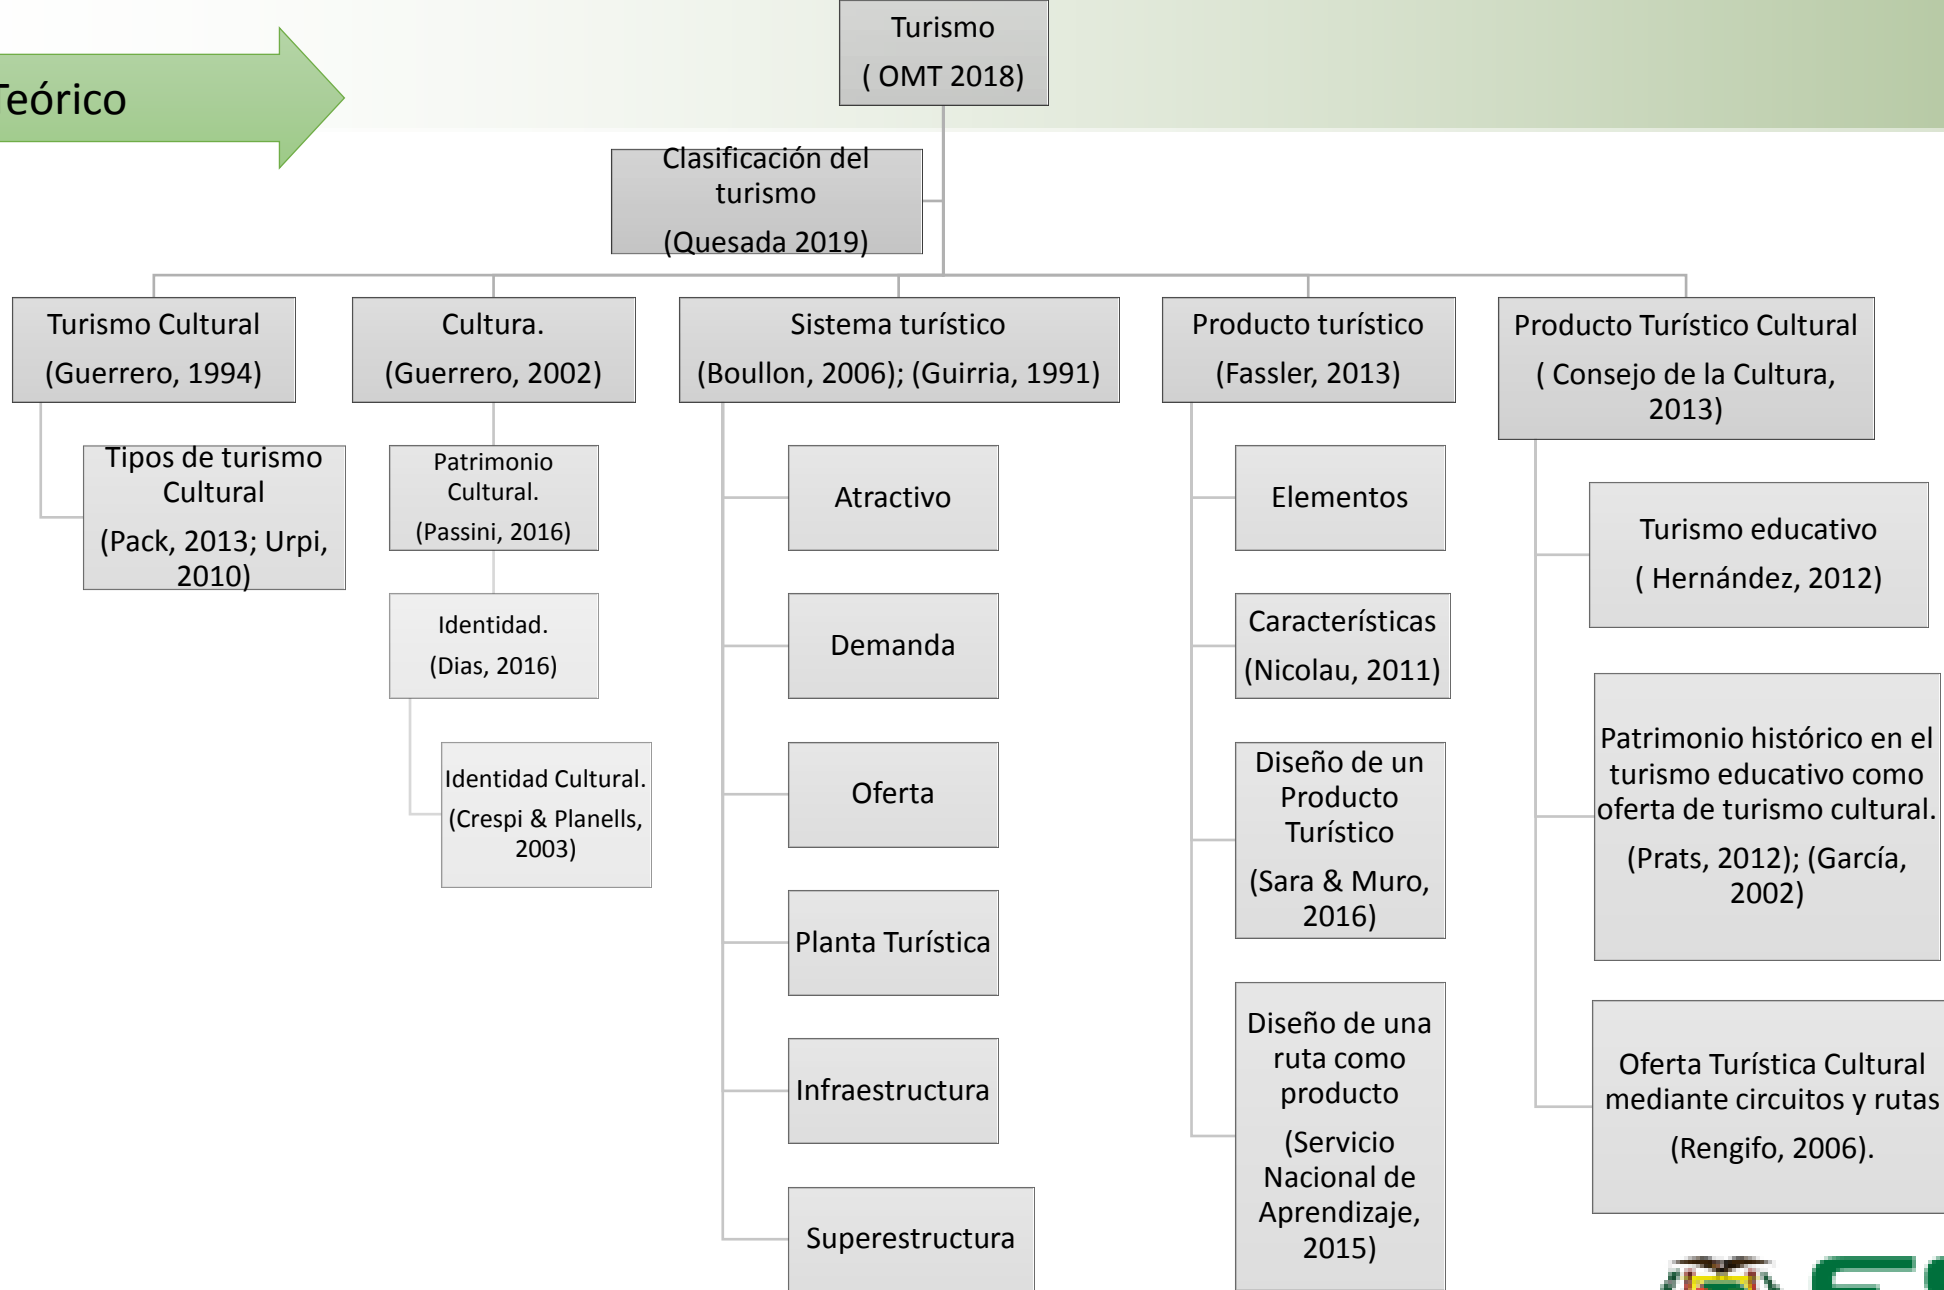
eórico

Turismo
( OMT 2018)

Clasificación del turismo
(Quesada 2019)

Turismo Cultural
(Guerrero, 1994)

Tipos de turismo Cultural
(Pack, 2013; Urpi, 2010)

Cultura.
(Guerrero, 2002)

Patrimonio Cultural.
(Passini, 2016)

Identidad.
(Dias, 2016)

Identidad Cultural.
(Crespi & Planells, 2003)

Sistema turístico
(Boullon, 2006); (Guirria, 1991)

Atractivo

Demanda

Oferta

Planta Turística

Infraestructura

Superestructura

Producto turístico
(Fassler, 2013)

Elementos

Características
(Nicolau, 2011)

Diseño de un Producto Turístico
(Sara & Muro, 2016)

Diseño de una ruta como producto
(Servicio Nacional de Aprendizaje, 2015)

Producto Turístico Cultural
( Consejo de la Cultura, 2013)

Turismo educativo
( Hernández, 2012)

Patrimonio histórico en el turismo educativo como oferta de turismo cultural.
(Prats, 2012); (García, 2002)

Oferta Turística Cultural mediante circuitos y rutas
(Rengifo, 2006).